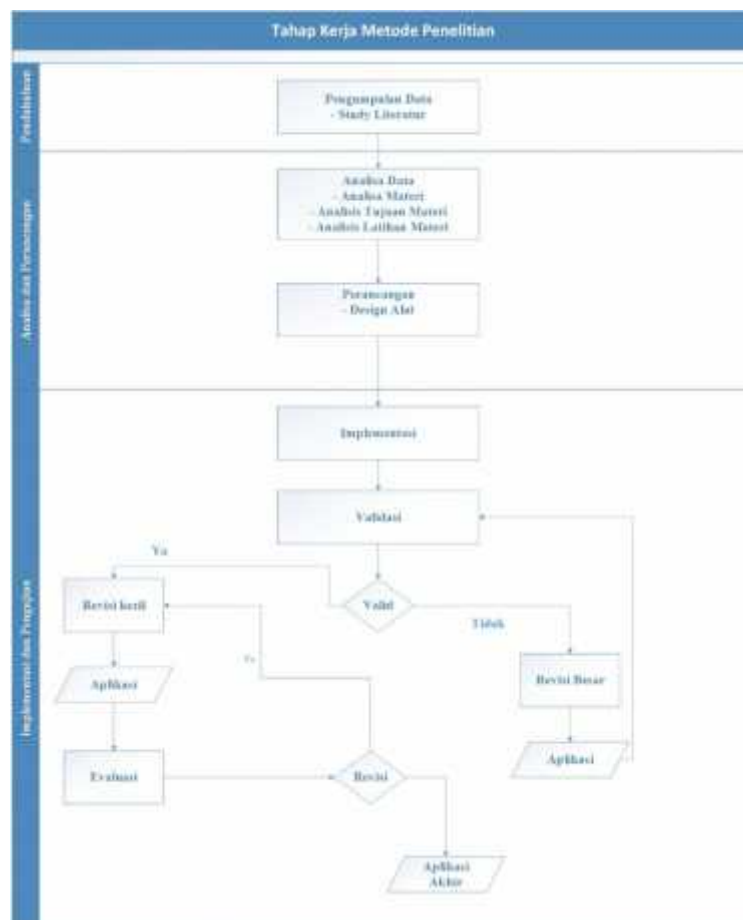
Tahap Kerja Metode Penelitian

Pendahuluan

Pengumpulan Data
- Study Literatur

Analisa dan Perancangan

Analisa Data
- Analisa Materi
- Analisis Tujuan Materi
- Analisis Latihan Materi

Perancangan
- Design Alat

Implementasi dan Pengujian

Implementasi

Validasi

Ya

Valid

Tidak

Revisi kecil

Ya

Aplikasi

Revisi Besar

Aplikasi

Evaluasi

Revisi

Aplikasi Akhir